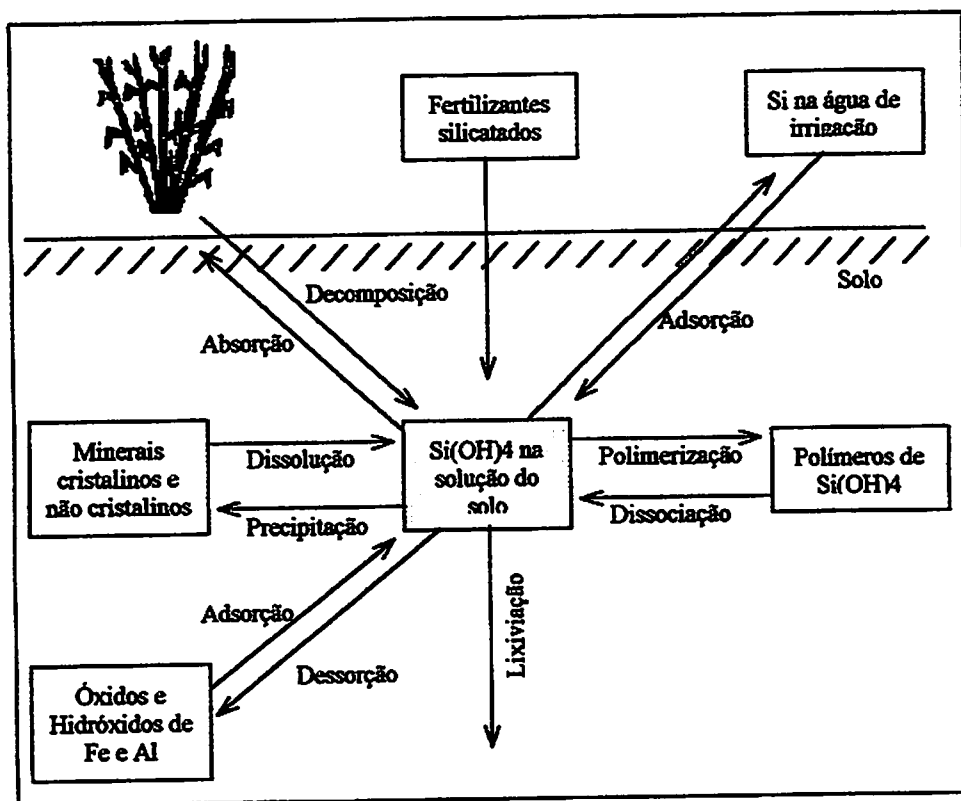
Fertilizantes silicatados

Si na água de irrigação

Solo

Decomposição

Absorção

Adsorção

Minerais cristalinos e não cristalinos

Dissolução

Precipitação

Si(OH)4 na solução do solo

Polimerização

Dissociação

Polímeros de Si(OH)4

Adsorção

Dessorção

Lixiviação

Óxidos e Hidróxidos de Fe e Al